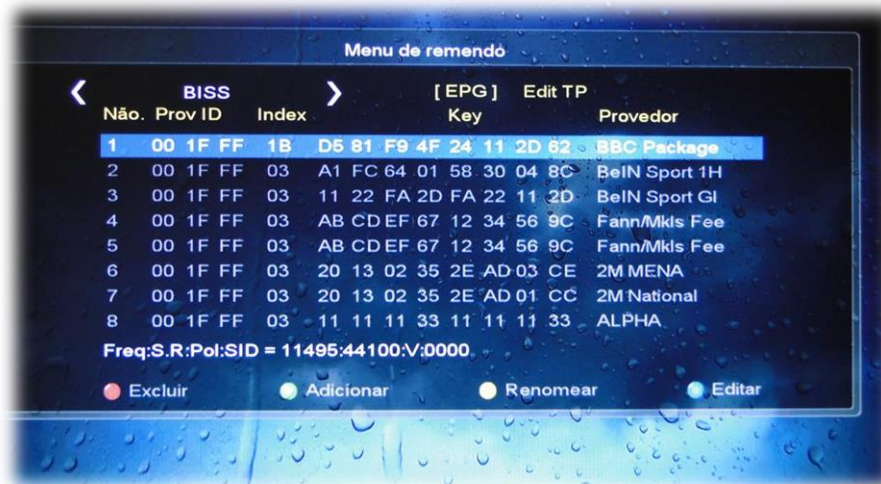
Menu de remendo

❮ BISS ❯ [EPG] Edit TP

| Não. | Prov ID | Index | Key | Provedor |
|---|---|---|---|---|
| 1 | 00 1F FF | 1B | D5 81 F9 4F 24 11 2D 62 | BBC Package |
| 2 | 00 1F FF | 03 | A1 FC 64 01 58 30 04 8C | BeIN Sport 1H |
| 3 | 00 1F FF | 03 | 11 22 FA 2D FA 22 11 2D | BeIN Sport Gl |
| 4 | 00 1F FF | 03 | AB CD EF 67 12 34 56 9C | Fann/Mkls Fee |
| 5 | 00 1F FF | 03 | AB CD EF 67 12 34 56 9C | Fann/Mkls Fee |
| 6 | 00 1F FF | 03 | 20 13 02 35 2E AD 03 CE | 2M MENA |
| 7 | 00 1F FF | 03 | 20 13 02 35 2E AD 01 CC | 2M National |
| 8 | 00 1F FF | 03 | 11 11 11 33 11 11 11 33 | ALPHA |

Freq:S.R:Pol:SID = 11495:44100:V:0000

Excluir Adicionar Renomear Editar